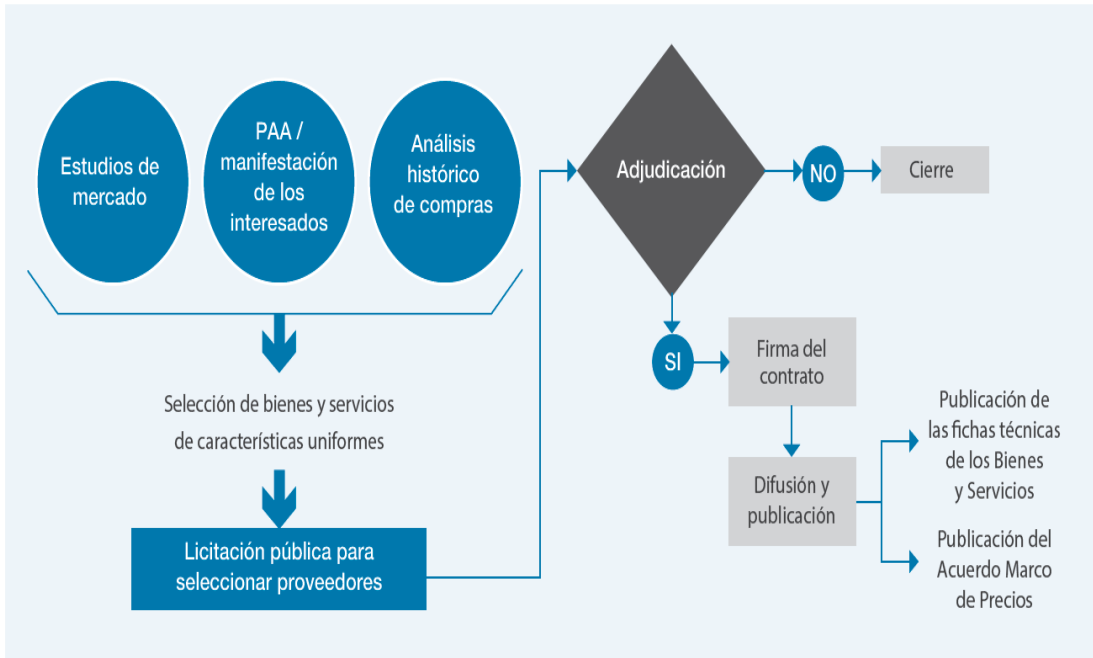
Estudios de mercado

PAA / manifestación de los interesados

Análisis histórico de compras

Selección de bienes y servicios de características uniformes

Licitación pública para seleccionar proveedores

Adjudicación

NO

Cierre

SI

Firma del contrato

Difusión y publicación

Publicación de las fichas técnicas de los Bienes y Servicios

Publicación del Acuerdo Marco de Precios